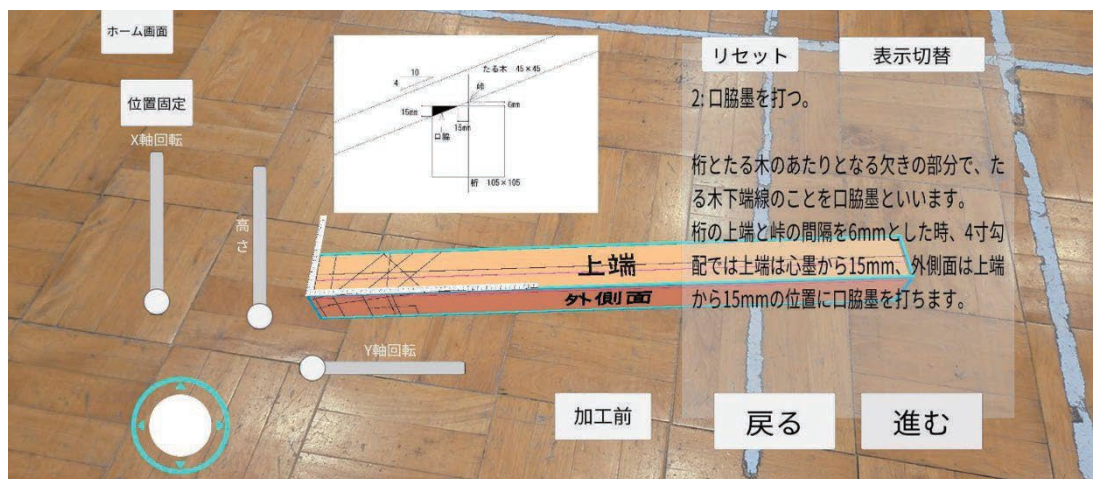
ホーム画面

位置固定

X軸回転

高さ

Y軸回転

4 10

たる木 45×45

峠

6mm

15mm

15mm

口脇

桁 105×105

上端

外側面

リセット

表示切替

2: 口脇墨を打つ。

桁とたる木のあたりとなる欠きの部分で、たる木下端線のことを口脇墨といいます。
桁の上端と峠の間隔を6mmとした時、4寸勾配では上端は心墨から15mm、外側面は上端から15mmの位置に口脇墨を打ちます。

加工前

戻る

進む